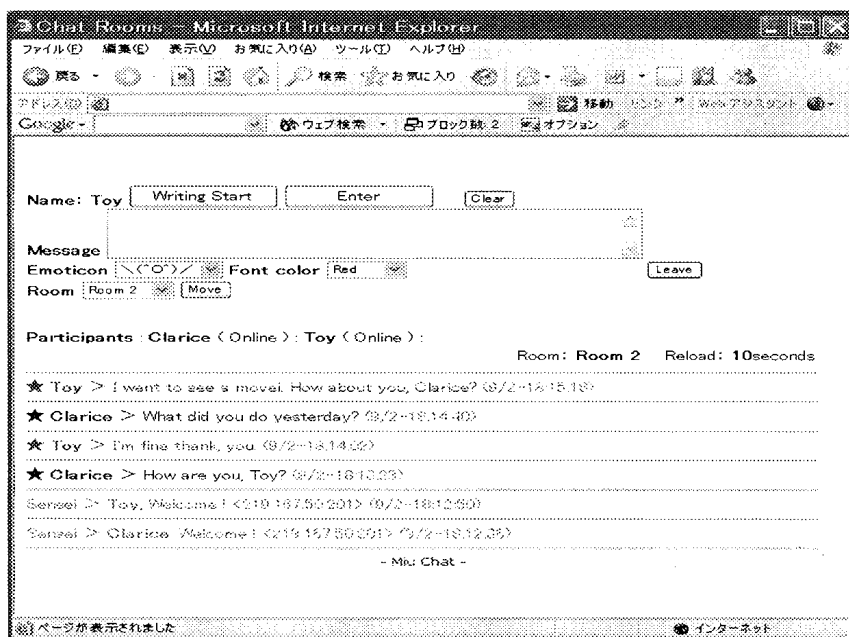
Chat Rooms - Microsoft Internet Explorer

ファイル(F) 編集(E) 表示(V) お気に入り(A) ツール(T) ヘルプ(H)

戻る 検索 お気に入り

アドレス(D) 移動 リンク » Webアシスタント

Google 検索 ウェブ検索 ブロック数 2 オプション

Name: Toy Writing Start Enter Clear

Message

Emoticon \(^O^)/ Font color Red Leave

Room Room 2 Move

Participants : Clarice ( Online ) : Toy ( Online ) :

Room: Room 2 Reload: 10seconds

★ Toy > I want to see a movei. How about you, Clarice? (9/2-18:15:18)

★ Clarice > What did you do yesterday? (9/2-18:14:40)

★ Toy > I'm fine thank you (9/2-18:14:02)

★ Clarice > How are you, Toy? (9/2-18:13:23)

Sensei > Toy, Welcome ! <219.167.50.201> (9/2-18:12:50)

Sensei > Clarice Welcome ! <219.167.50.201> (9/2-18:12:35)

- Miu Chat -

ページが表示されました

インターネット